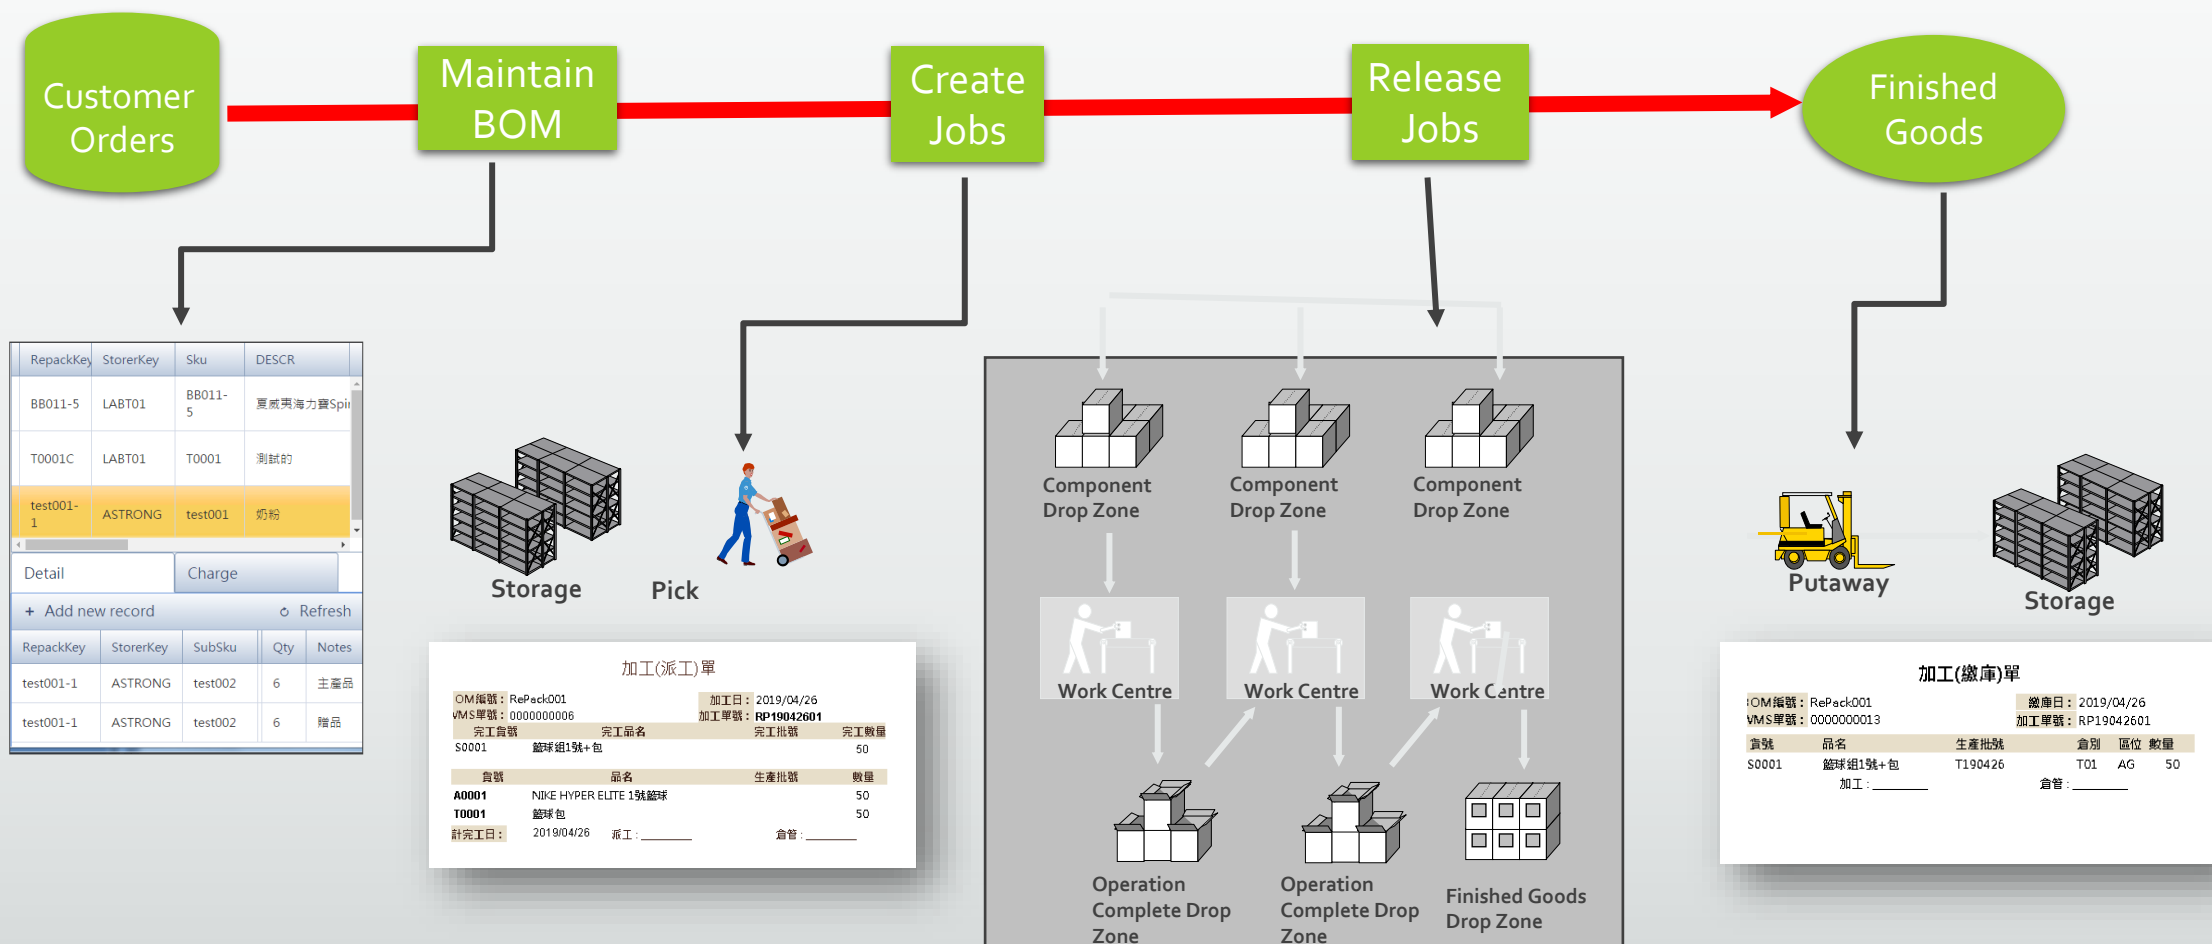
Customer Orders

Maintain BOM

Create Jobs

Release Jobs

Finished Goods

| RepackKey | StorerKey | Sku | DESCR |
|---|---|---|---|
| BB011-5 | LABT01 | BB011-5 | 夏威夷海力寶Spi |
| T0001C | LABT01 | T0001 | 測試的 |
| test001-1 | ASTRONG | test001 | 奶粉 |

Detail
Charge

+ Add new record
Refresh

| RepackKey | StorerKey | SubSku | Qty | Notes |
|---|---|---|---|---|
| test001-1 | ASTRONG | test002 | 6 | 主產品 |
| test001-1 | ASTRONG | test002 | 6 | 贈品 |

Storage

Pick

加工(派工)單

OM編號： RePack001
VMS單號： 0000000006
加工日： 2019/04/26
加工單號： RP19042601

| 完工貨號 | 完工品名 | 完工批號 | 完工數量 |
|---|---|---|---|
| S0001 | 籃球組1號+包 | | 50 |

| 貨號 | 品名 | 生產批號 | 數量 |
|---|---|---|---|
| A0001 | NIKE HYPER ELITE 1號籃球 | | 50 |
| T0001 | 籃球包 | | 50 |

計完工日： 2019/04/26 派工：________ 倉管：________

Component Drop Zone

Component Drop Zone

Component Drop Zone

Work Centre

Work Centre

Work Centre

Operation Complete Drop Zone

Operation Complete Drop Zone

Finished Goods Drop Zone

Putaway

Storage

加工(繳庫)單

OM編號： RePack001
VMS單號： 0000000013
繳庫日： 2019/04/26
加工單號： RP19042601

| 貨號 | 品名 | 生產批號 | 倉別 | 區位 | 數量 |
|---|---|---|---|---|---|
| S0001 | 籃球組1號+包 | T190426 | T01 | AG | 50 |

加工：________ 倉管：________